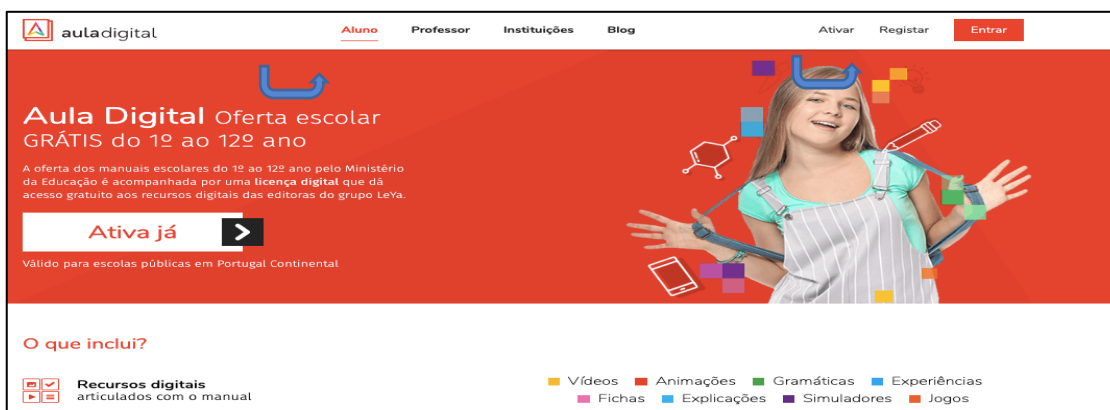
auladigital

Aluno Professor Instituições Blog

Ativar Registar Entrar

Aula Digital Oferta escolar GRÁTIS do 1º ao 12º ano

A oferta dos manuais escolares do 1º ao 12º ano pelo Ministério da Educação é acompanhada por uma licença digital que dá acesso gratuito aos recursos digitais das editoras do grupo LeYa.

Ativa já

Válido para escolas públicas em Portugal Continental

O que inclui?

Recursos digitais articulados com o manual

Vídeos Animações Gramáticas Experiências
Fichas Explicações Simuladores Jogos